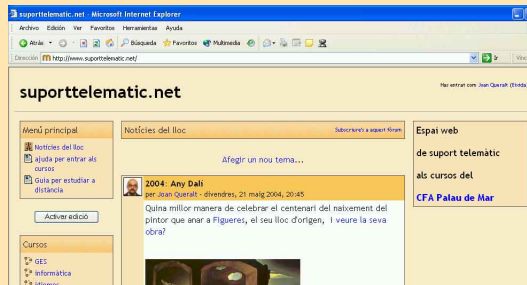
suporttelematic.net - Microsoft Internet Explorer

Archivo Edición Ver Favoritos Herramientas Ayuda

Atrás Búsqueda Favoritos Multimedia

Dirección http://www.suporttelematic.net/

Ir Vínc

suporttelematic.net

Has entrat com Joan Queralt (Eixida

Menú principal

Notícies del lloc

ajuda per entrar als cursos

Guia per estudiar a distància

Activar edició

Cursos

GES

Informàtica

Idiomes

Notícies del lloc

Subscriure's a aquest fòrum

Afegir un nou tema...

2004: Any Dalí

per Joan Queralt - divendres, 21 maig 2004, 20:45

Quina millor manera de celebrar el centenari del naixement del pintor que anar a Figueres, el seu lloc d'origen, i veure la seva obra?

Espai web

de suport telemàtic

als cursos del

CFA Palau de Mar